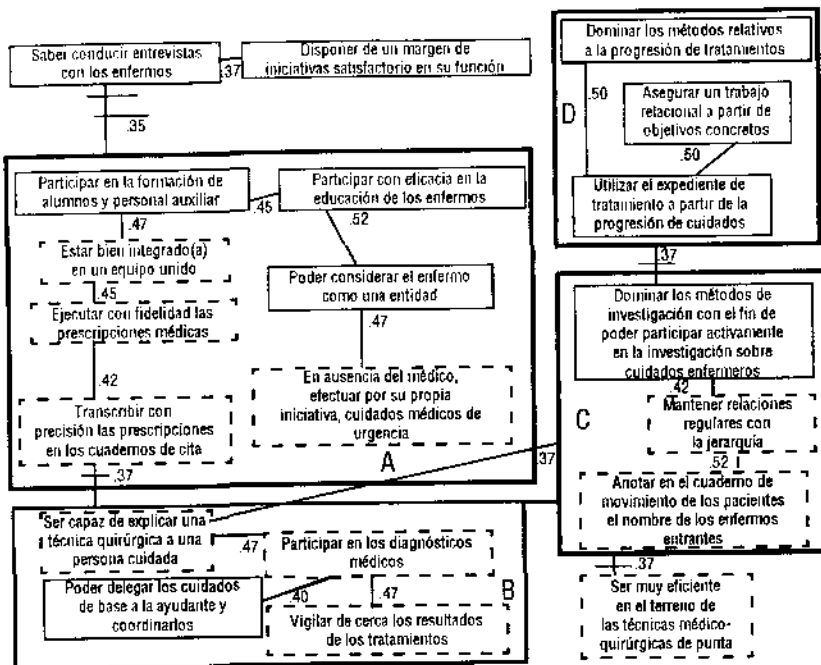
Saber conducir entrevistas con los enfermos

.37

Disponer de un margen de iniciativas satisfactorio en su función

.35

Participar en la formación de alumnos y personal auxiliar

.45

Participar con eficacia en la educación de los enfermos

.47

.52

Estar bien integrado(a) en un equipo unido

Poder considerar el enfermo como una entidad

.45

Ejecutar con fidelidad las prescripciones médicas

.47

.42

En ausencia del médico, efectuar por su propia iniciativa, cuidados médicos de urgencia

Transcribir con precisión las prescripciones en los cuadernos de cita

A

.37

Dominar los métodos relativos a la progresión de tratamientos

D

.50

Asegurar un trabajo relacional a partir de objetivos concretos

.50

Utilizar el expediente de tratamiento a partir de la progresión de cuidados

.37

Dominar los métodos de investigación con el fin de poder participar activamente en la investigación sobre cuidados enfermeros

.42

C

Mantener relaciones regulares con la jerarquía

.37

.52

Anotar en el cuaderno de movimiento de los pacientes el nombre de los enfermos entrantes

Ser capaz de explicar una técnica quirúrgica a una persona cuidada

.47

Participar en los diagnósticos médicos

Poder delegar los cuidados de base a la ayudante y coordinarlos

.40

.47

B

Vigilar de cerca los resultados de los tratamientos

.37

Ser muy eficiente en el terreno de las técnicas médico-quirúrgicas de punta